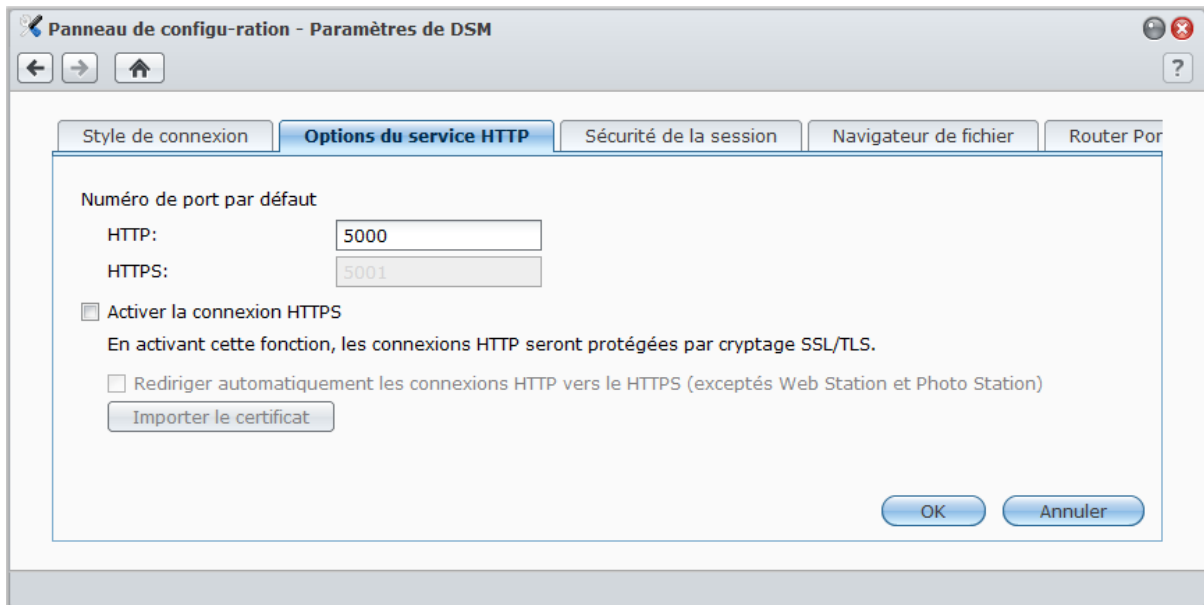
Panneau de configu-ration - Paramètres de DSM

?

Style de connexion | Options du service HTTP | Sécurité de la session | Navigateur de fichier | Router Por

Numéro de port par défaut

HTTP: 5000

HTTPS: 5001

Activer la connexion HTTPS

En activant cette fonction, les connexions HTTP seront protégées par cryptage SSL/TLS.

Rediriger automatiquement les connexions HTTP vers le HTTPS (exceptés Web Station et Photo Station)

Importer le certificat

OK

Annuler